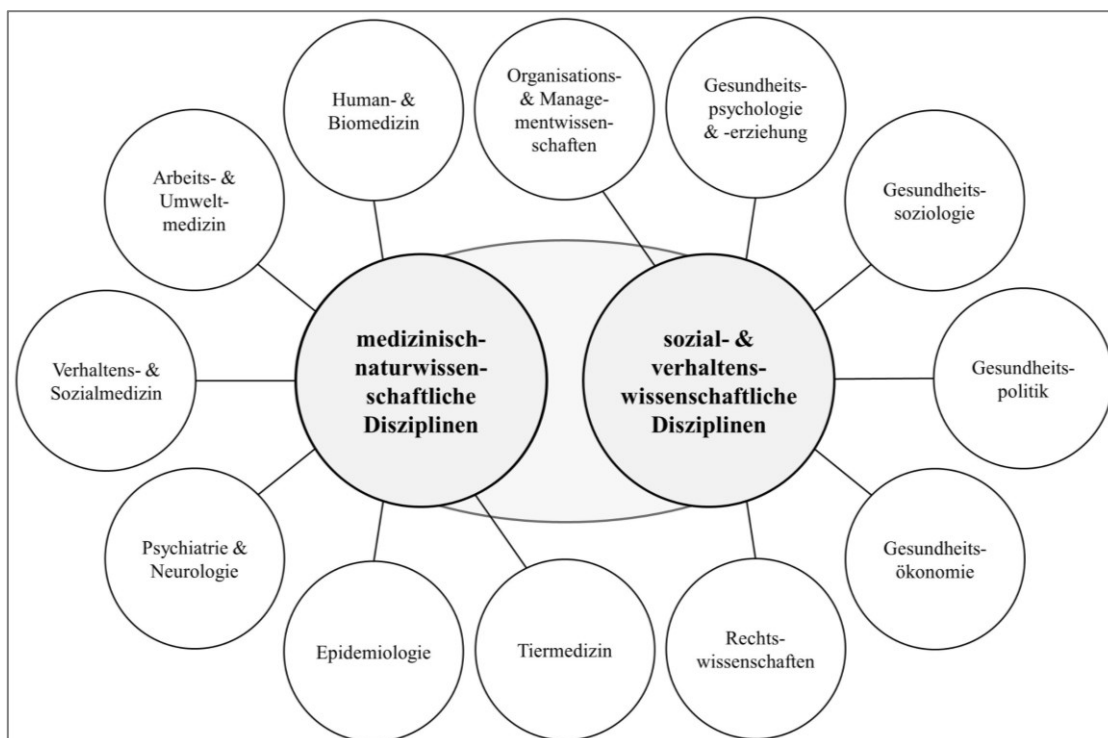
Human- & Biomedizin

Organisations- & Managementwissenschaften

Gesundheitspsychologie & -erziehung

Arbeits- & Umweltmedizin

Gesundheitssoziologie

Verhaltens- & Sozialmedizin

medizinisch-naturwissenschaftliche Disziplinen

sozial- & verhaltenswissenschaftliche Disziplinen

Gesundheitspolitik

Psychiatrie & Neurologie

Gesundheitsökonomie

Epidemiologie

Tiermedizin

Rechtswissenschaften